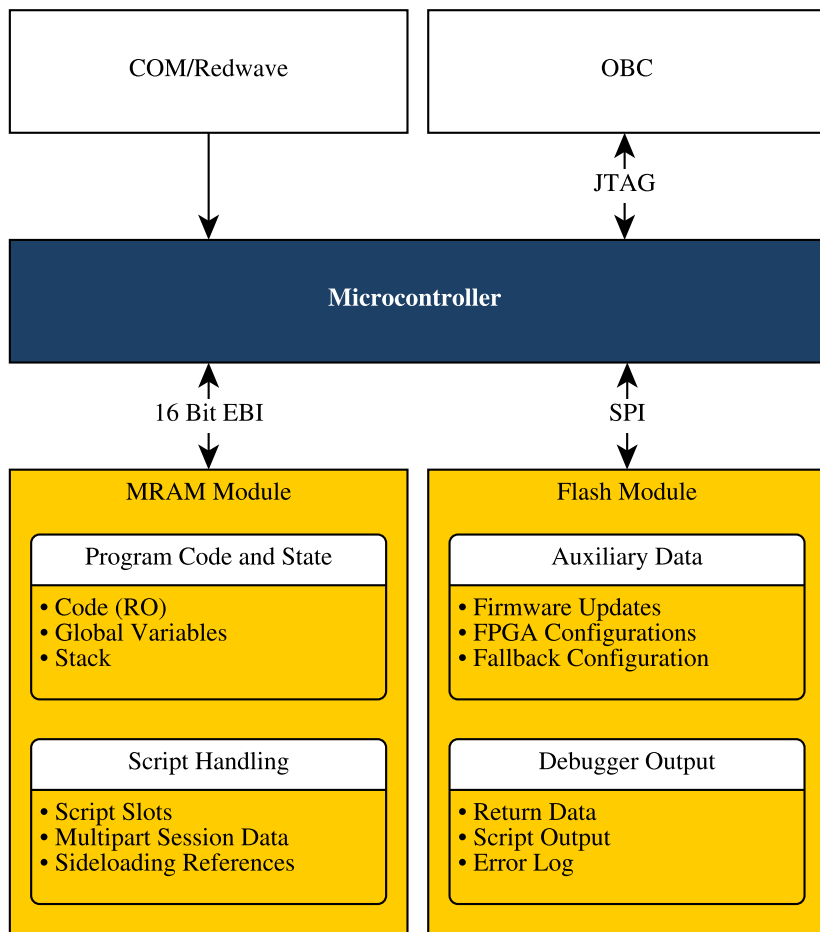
COM/Redwave

OBC

JTAG

Microcontroller

16 Bit EBI

SPI

MRAM Module

Program Code and State

• Code (RO)
• Global Variables
• Stack

Script Handling

• Script Slots
• Multipart Session Data
• Sideloading References

Flash Module

Auxiliary Data

• Firmware Updates
• FPGA Configurations
• Fallback Configuration

Debugger Output

• Return Data
• Script Output
• Error Log